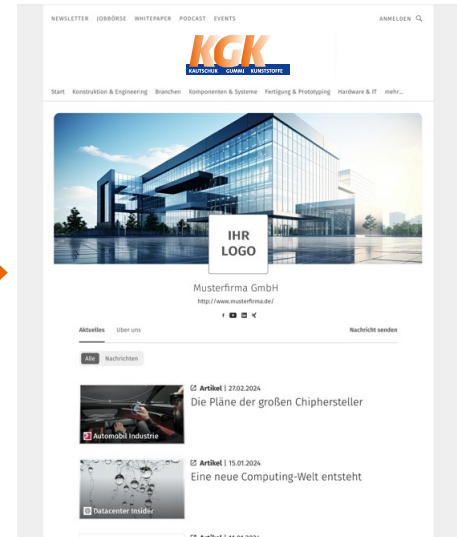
NEWSLETTER JOBBÖRSE WHITEPAPER PODCAST EVENTS

ANMELDEN

KGK
KAUTSCHUK GUMMI KUNSTSTOFFE

Start Konstruktion & Engineering Branchen Komponenten & Systeme Fertigung & Prototyping Hardware & IT mehr...

IHR
LOGO

Musterfirma GmbH

http://www.musterfirma.de/

Aktuelles Über uns

Nachricht senden

Alle Nachrichten

Automobil Industrie

Artikel | 27.02.2024

Die Pläne der großen Chiphersteller

Datacenter Insider

Artikel | 15.01.2024

Eine neue Computing-Welt entsteht

Artikel | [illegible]